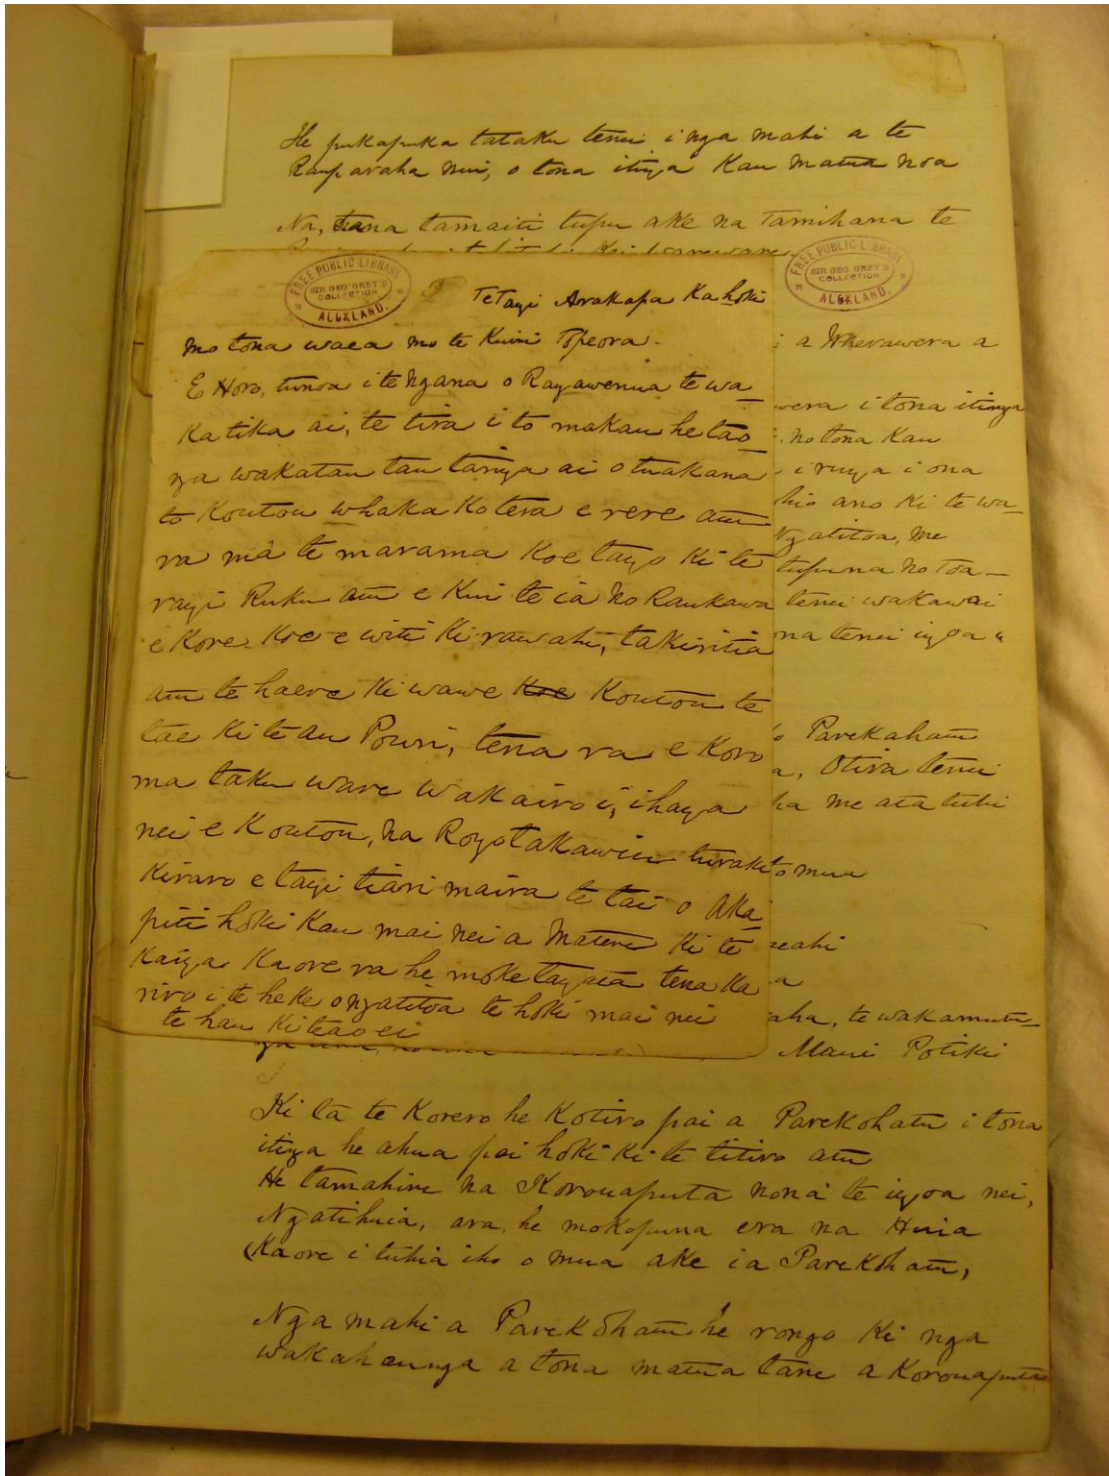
He pukapuka tataku tenei i nga mahi a te Rauparaha nui, o tona itinga kau matua noa

Na, tana tamaiti tupu ake na Tamihana te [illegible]

FREE PUBLIC LIBRARY SIR GEO. GREY'S COLLECTION AUCKLAND.

FREE PUBLIC LIBRARY SIR GEO. GREY'S COLLECTION AUCKLAND.

Te Tangi Arakapa Ka hoki mo tona waka mo te Kuini Tipeora.

E Koro, tunoa i te Ngana o Rangawenua te waka tika ai, te tira i to makau he tao nga wakatau tau tanga ai o tuakana to Koutou whaka Ko tera e rere au na ma te marama Koe tango Ki te rangi Ruku au e Kui te ia No Raukawa e Kore Koe e wite Ki rawaho, takiritia au te haere Ki wawe Kou Koutou te tae Ki te au Pouri, tena ra e Koro ma taku wave wakairo i, i haga nei e Koutou, na Rongotakawiu turaki Kirawo e tangi tiani maira te tai o Akapiti hoki Kau mai nei a Matene Ki te Kainga Kaore ra he mohe tangata tena Ka riro i te heke o ngatitoa te hoki mai nei te hau Ki taoei

i a Wherawera a
wera i tona itinga
. no tona Kau
i itinga i ona
hia ano Ki te wa
Ngatitoa, me
tupuna no toa
tenei wakawai
na tenei inga a

o Parekahau
a, Otira tenei
ha me ata tuhi

o mua

reahi

a

aha, te wakamutu
Maui Potiki

Ki ta te Korero he Kotiro pai a Parekohatu i tona itinga he ahua pai hoki Ki te titiro atu He tamahine na Korouaputa nona te ingoa nei, Ngatihuia, ara, he mokopuna era na Huia Kaore i tuhia iho o mua ake i a Parekhatu,

Nga mahi a Parekohatu he rongo Ki nga wakahaunga a tona matua tane a Korouaputa